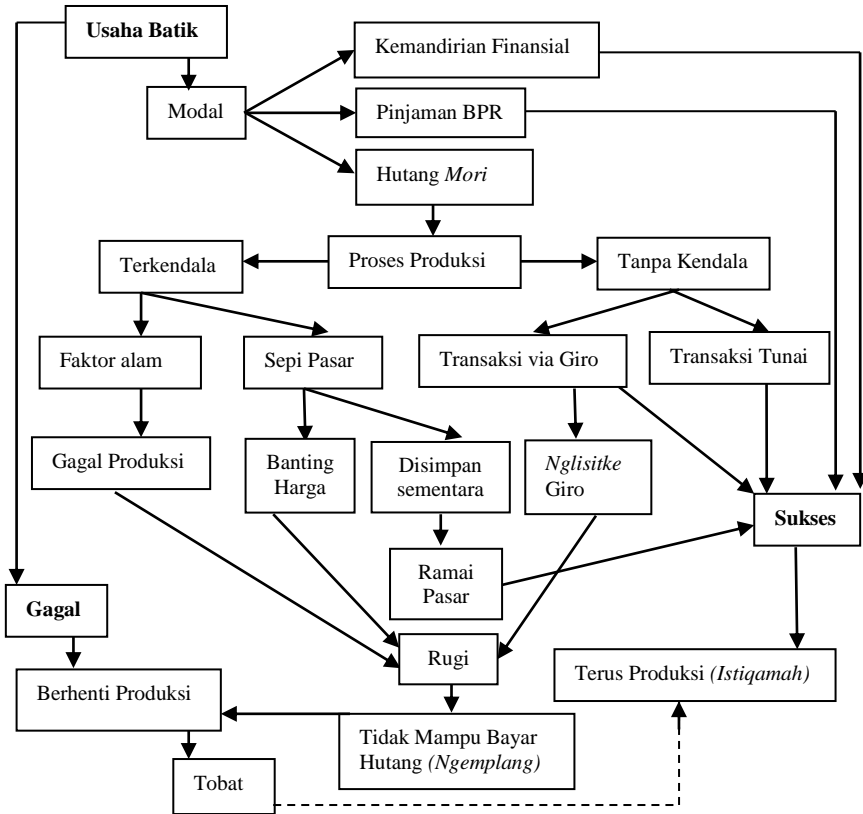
Usaha Batik

Modal

Kemandirian Finansial

Pinjaman BPR

Hutang *Mori*

Proses Produksi

Terkendala

Tanpa Kendala

Faktor alam

Sepi Pasar

Transaksi via Giro

Transaksi Tunai

Gagal Produksi

Banting Harga

Disimpan sementara

*Nglisitke* Giro

Sukses

Ramai Pasar

Gagal

Rugi

Terus Produksi *(Istiqamah)*

Berhenti Produksi

Tidak Mampu Bayar Hutang *(Ngemplang)*

Tobat